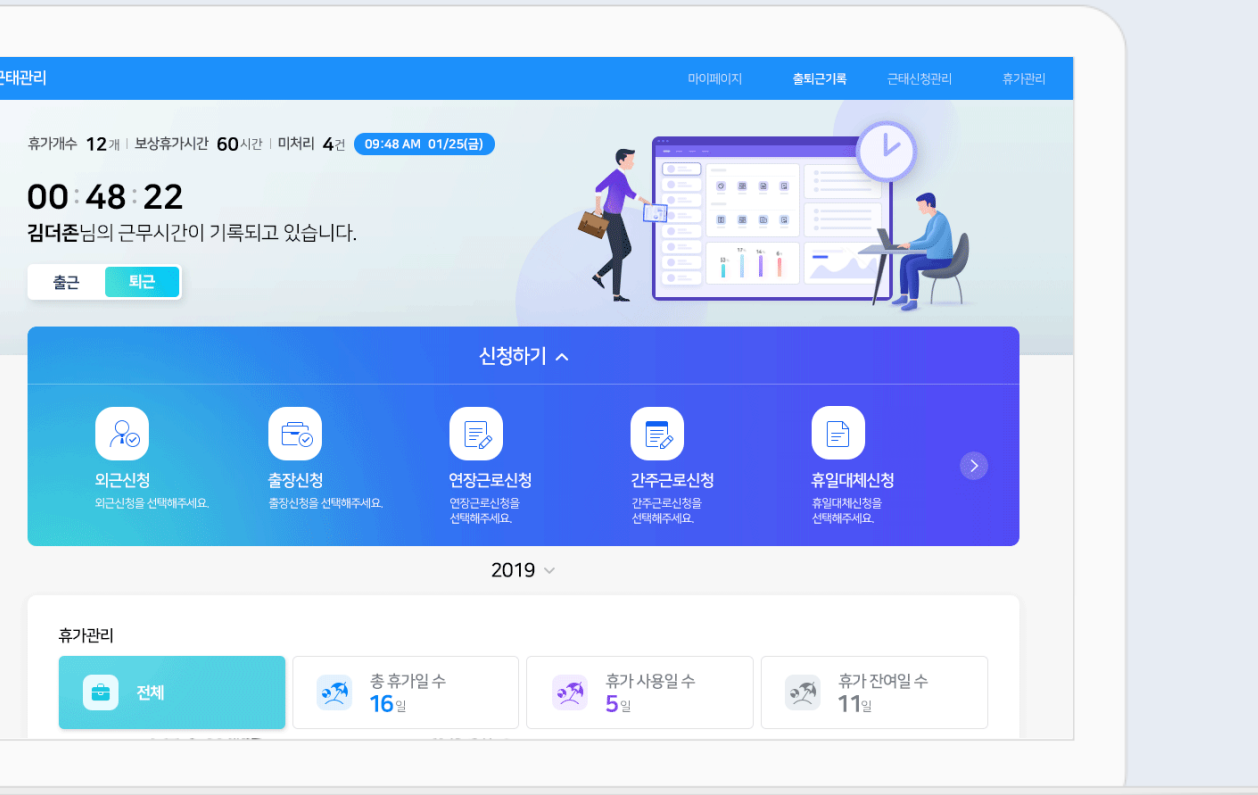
근태관리

마이페이지 출퇴근기록 근태신청관리 휴가관리

휴가개수 12개 | 보상휴가시간 60시간 | 미처리 4건 09:48 AM 01/25(금)

00:48:22

김더존님의 근무시간이 기록되고 있습니다.

출근 퇴근

신청하기

외근신청
외근신청을 선택해주세요.

출장신청
출장신청을 선택해주세요.

연장근로신청
연장근로신청을 선택해주세요.

간주근로신청
간주근로신청을 선택해주세요.

휴일대체신청
휴일대체신청을 선택해주세요.

2019

휴가관리

전체

총 휴가일 수
16일

휴가 사용일 수
5일

휴가 잔여일 수
11일